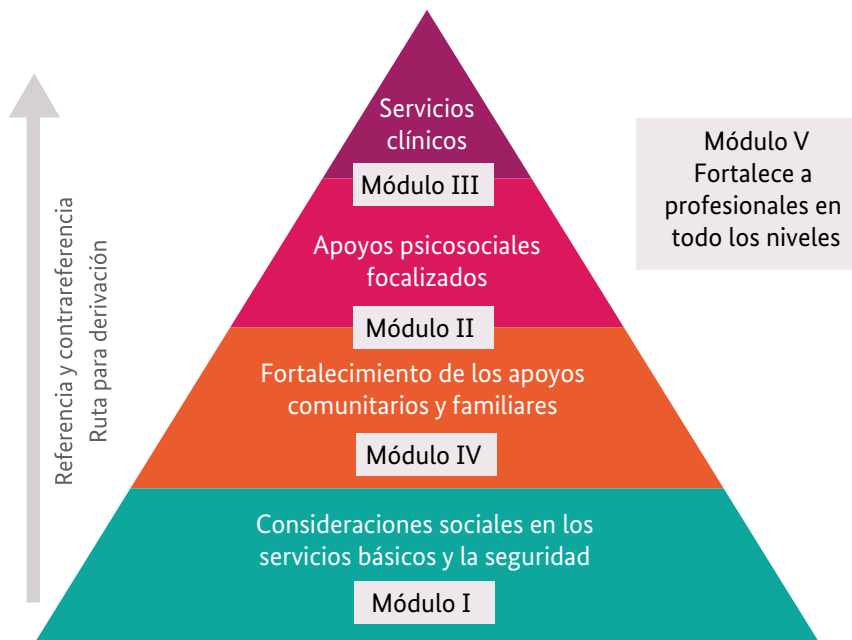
Referencia y contrareferencia
Ruta para derivación

Servicios clínicos

Módulo III

Apoyos psicosociales focalizados

Módulo II

Fortalecimiento de los apoyos comunitarios y familiares

Módulo IV

Consideraciones sociales en los servicios básicos y la seguridad

Módulo I

Módulo V
Fortalece a profesionales en todo los niveles